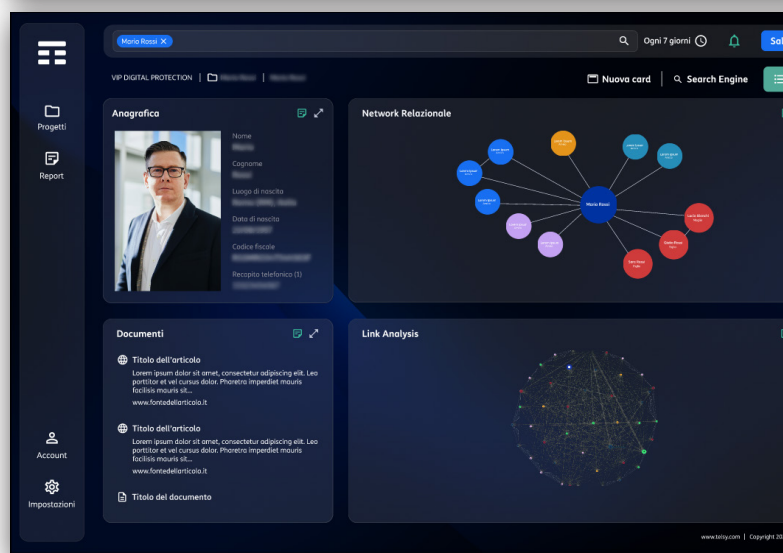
Progetti

Report

Account

Impostazioni

Mario Rossi ×

Ogni 7 giorni

Sal

VIP DIGITAL PROTECTION | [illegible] | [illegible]

Nuova card

Search Engine

Anagrafica

Nome
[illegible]
Cognome
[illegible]
Luogo di nascita
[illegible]
Data di nascita
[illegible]
Codice fiscale
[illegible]
Recapito telefonico (1)
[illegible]

Network Relazionale

Mario Rossi

Documenti

Titolo dell'articolo
Lorem ipsum dolor sit amet, consectetur adipiscing elit. Leo porttitor et vel cursus dolor. Pharetra imperdiet mauris facilisis mauris sit...
www.fontedellarticolo.it

Titolo dell'articolo
Lorem ipsum dolor sit amet, consectetur adipiscing elit. Leo porttitor et vel cursus dolor. Pharetra imperdiet mauris facilisis mauris sit...
www.fontedellarticolo.it

Titolo del documento

Link Analysis

www.telsy.com | Copyright 20